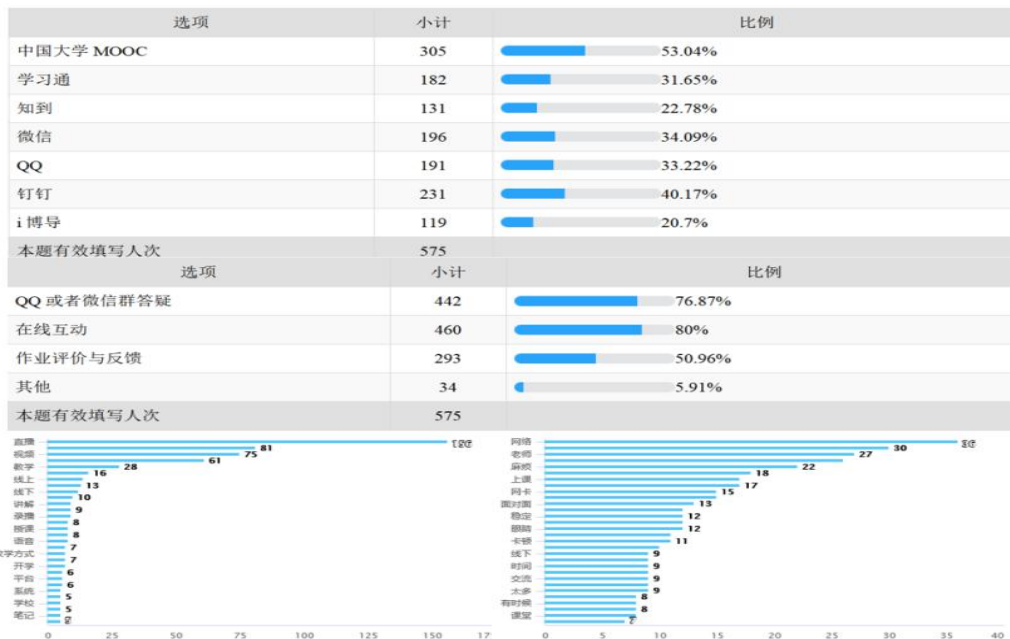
| 选项 | 小计 | 比例 |
|---|---|---|
| 中国大学 MOOC | 305 | 53.04% |
| 学习通 | 182 | 31.65% |
| 知到 | 131 | 22.78% |
| 微信 | 196 | 34.09% |
| QQ | 191 | 33.22% |
| 钉钉 | 231 | 40.17% |
| i 博导 | 119 | 20.7% |
| 本题有效填写人次 | 575 | |

| 选项 | 小计 | 比例 |
|---|---|---|
| QQ 或者微信群答疑 | 442 | 76.87% |
| 在线互动 | 460 | 80% |
| 作业评价与反馈 | 293 | 50.96% |
| 其他 | 34 | 5.91% |
| 本题有效填写人次 | 575 | |

直播 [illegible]
视频 81
75
61
教学 28
线上 16
13
线下 10
讲解 9
录播 8
授课 8
语音 8
教学方式 7
开学 7
平台 6
系统 6
学校 5
笔记 5
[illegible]
0 25 50 75 100 125 150 17

网络 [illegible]
老师 30
27
麻烦 22
上课 18
17
网卡 15
面对面 13
稳定 12
眼睛 12
卡顿 11
线下 9
时间 9
交流 9
太多 9
有时候 8
课堂 8
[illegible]
0 5 10 15 20 25 30 35 40